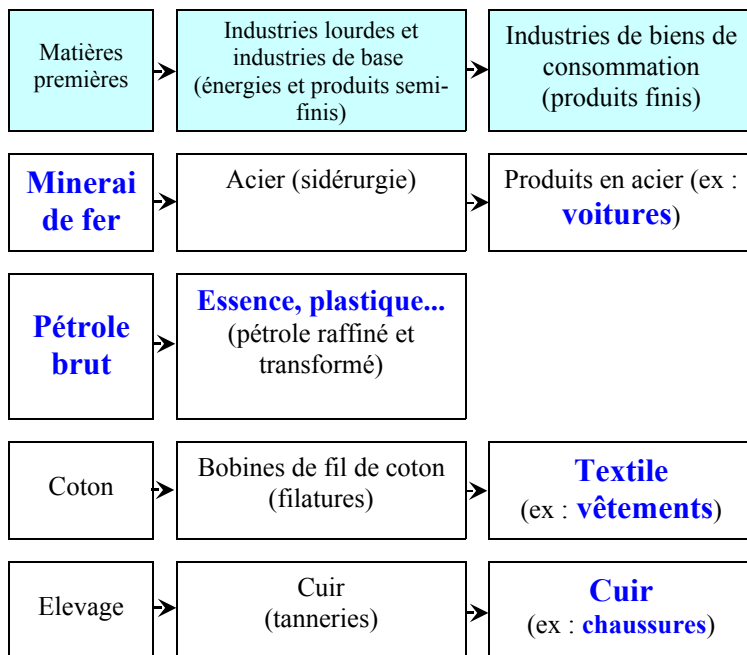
Matières premières

Industries lourdes et industries de base (énergies et produits semi-finis)

Industries de biens de consommation (produits finis)

Minerai de fer

Acier (sidérurgie)

Produits en acier (ex : voitures)

Pétrole brut

Essence, plastique... (pétrole raffiné et transformé)

Coton

Bobines de fil de coton (filatures)

Textile (ex : vêtements)

Elevage

Cuir (tanneries)

Cuir (ex : chaussures)